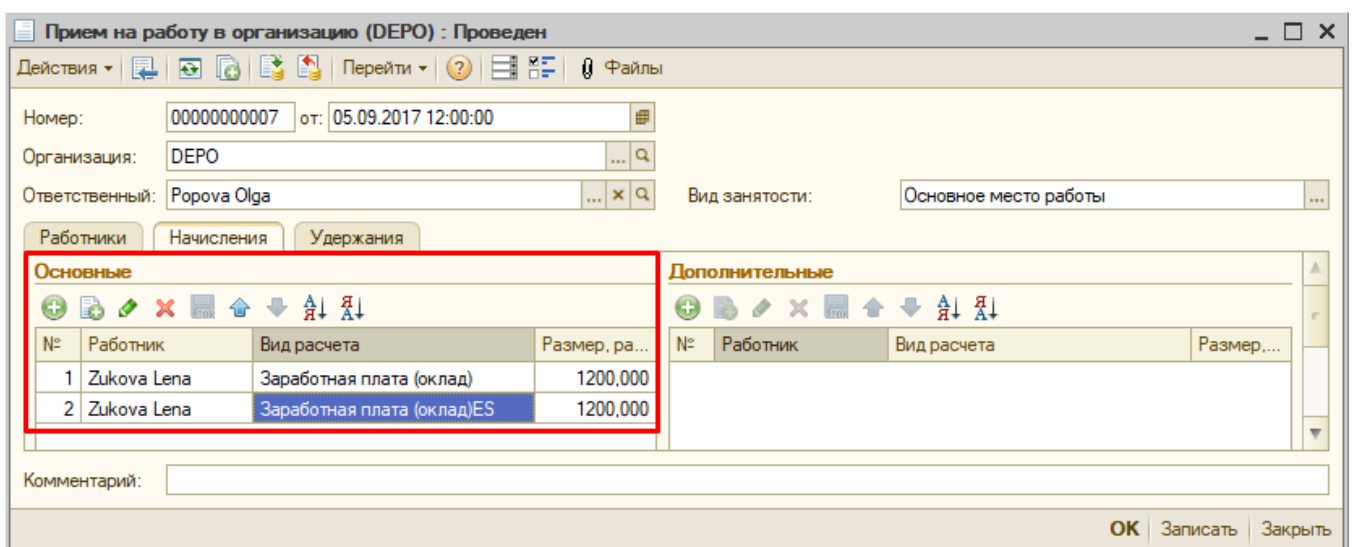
Прием на работу в организацию (DEPO) : Проведен

Действия · Перейти · Файлы

Номер: 00000000007 от: 05.09.2017 12:00:00

Организация: DEPO

Ответственный: Popova Olga

Вид занятости: Основное место работы

Работники | Начисления | Удержания

Основные

| № | Работник | Вид расчета | Размер, ра... |
|---|---|---|---|
| 1 | Zukova Lena | Заработная плата (оклад) | 1200,000 |
| 2 | Zukova Lena | Заработная плата (оклад)ES | 1200,000 |

Дополнительные

| № | Работник | Вид расчета | Размер,... |
|---|---|---|---|

Комментарий:

OK | Записать | Закрыть